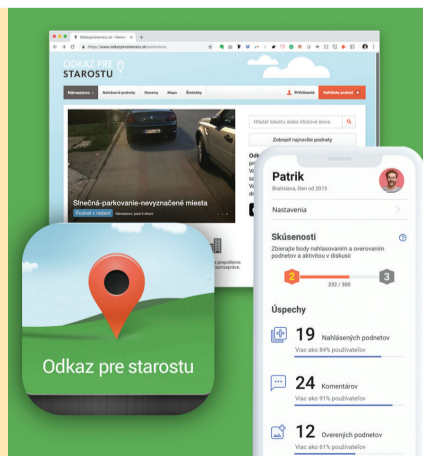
Odkazprestarostu.sk - Návrhy
https://www.odkazprestarostu.sk/starostov

ODKAZ PRE STAROSTU

Nahlasovanie | Nahlásené podnety | Obrovy | Mapa | Štatistiky

Prihlásenie | Nahláste podnet

Hľadať lokalitu alebo kľúčové slovo

Zobraziť najnovšie podnety

Slnečná-parkovanie-nevyznačené miesta

Postúpil v riešení

Odkaz pre starostu

Patrik
Bratislava, člen od 2015

Nastavenia

Skúsenosti
Zbierajte body nahlasovaním a overovaním podnetov a aktivitou v diskusii

2
232 / 300
3

Úspechy

19 Nahlásených podnetov
Viac ako 84% používateľov

24 Komentárov
Viac ako 91% používateľov

12 Overených podnetov
Viac ako 61% používateľov